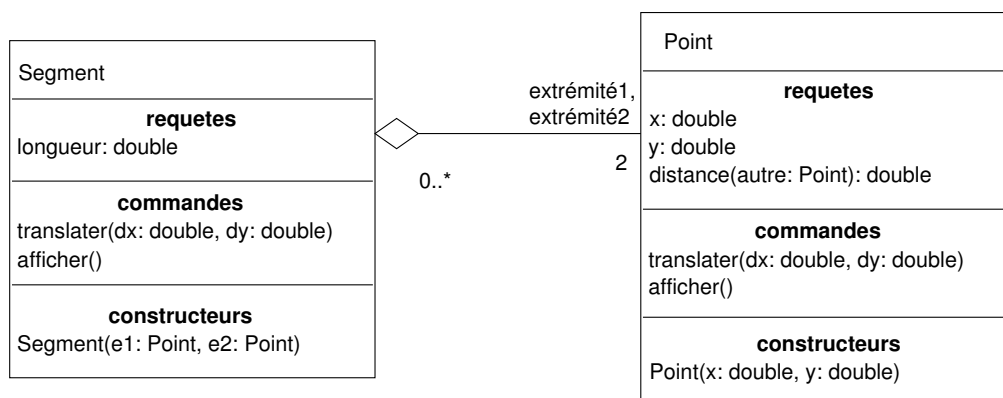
Segment

**requetes**
longueur: double

**commandes**
translater(dx: double, dy: double)
afficher()

**constructeurs**
Segment(e1: Point, e2: Point)

extrémité1,
extrémité2

0..*

2

Point

**requetes**
x: double
y: double
distance(autre: Point): double

**commandes**
translater(dx: double, dy: double)
afficher()

**constructeurs**
Point(x: double, y: double)